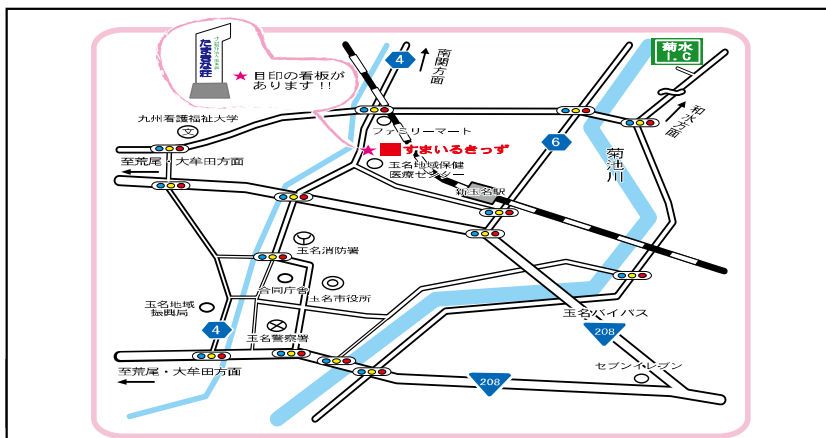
★ 目印の看板があります!!

たまき幼児荘

4

南関方面

菊水 I.C

和水方面

九州看護福祉大学

ファミリーマート

すまいるきっず

6

至荒尾・大牟田方面

玉名地域保健医療センター

新玉名駅

菊池川

玉名消防署

合同庁舎

玉名市役所

玉名地域振興局

4

玉名警察署

玉名バイパス

208

セブンイレブン

至荒尾・大牟田方面

208